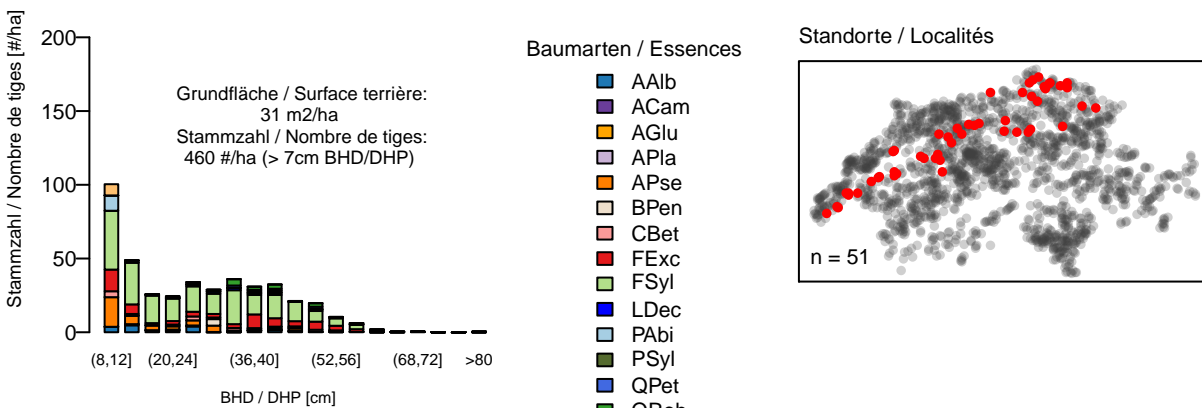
Stammzahl / Nombre de tiges [#/ha]

200
150
100
50
0

Grundfläche / Surface terrière:
31 m2/ha
Stammzahl / Nombre de tiges:
460 #/ha (> 7cm BHD/DHP)

(8,12] (20,24] (36,40] (52,56] (68,72] >80

BHD / DHP [cm]

Baumarten / Essences
AAlb
ACam
AGlu
APla
APse
BPen
CBet
FExc
FSyl
LDec
PAbi
PSyl
QPet
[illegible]

Standorte / Localités

n = 51